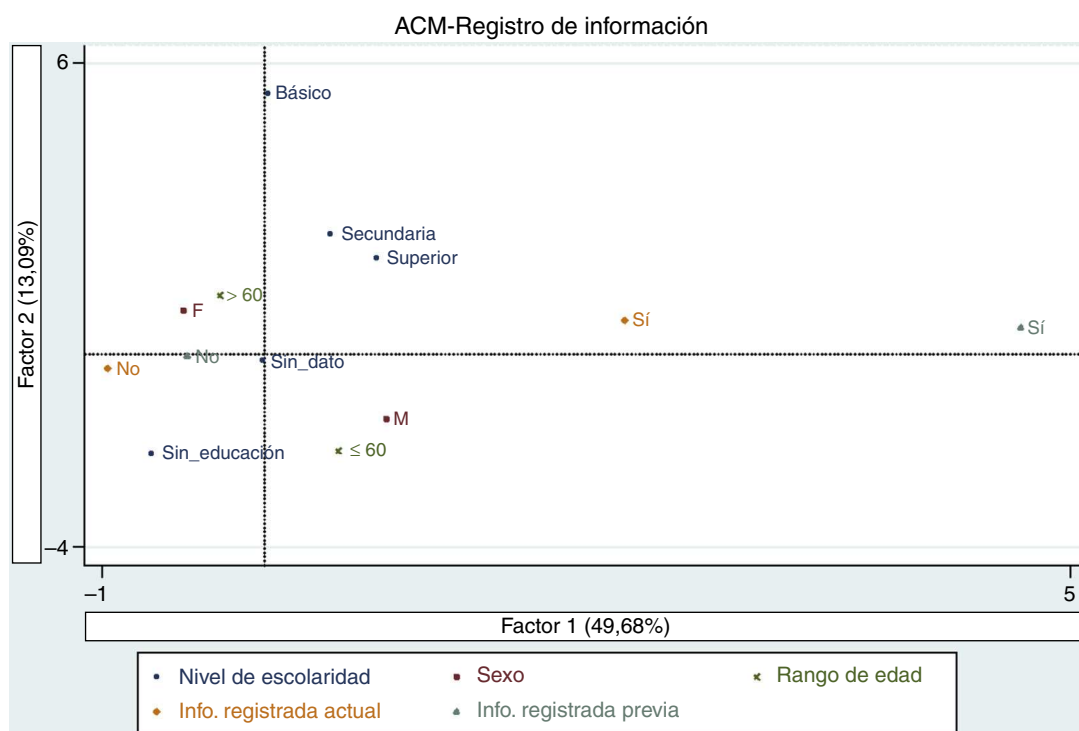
ACM-Registro de información

Factor 2 (13,09%)

6

−4

Básico

Secundaria

Superior

> 60

F

Sí

Sí

No

No

Sin_dato

M

Sin_educación

≤ 60

−1

5

Factor 1 (49,68%)

Nivel de escolaridad

Sexo

Rango de edad

Info. registrada actual

Info. registrada previa